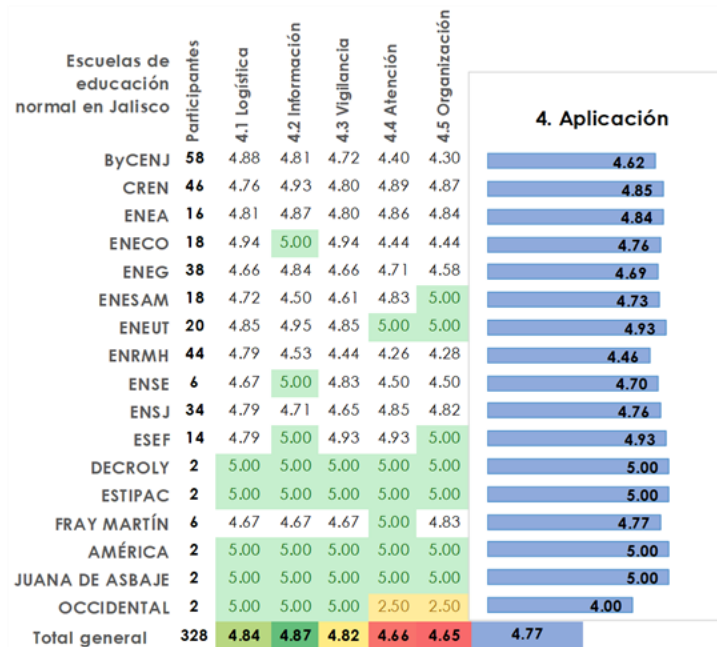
| Escuelas de educación normal en Jalisco | Participantes | 4.1 Logística | 4.2 Información | 4.3 Vigilancia | 4.4 Atención | 4.5 Organización | 4. Aplicación |
|---|---|---|---|---|---|---|---|
| ByCENJ | 58 | 4.88 | 4.81 | 4.72 | 4.40 | 4.30 | 4.62 |
| CREN | 46 | 4.76 | 4.93 | 4.80 | 4.89 | 4.87 | 4.85 |
| ENEA | 16 | 4.81 | 4.87 | 4.80 | 4.86 | 4.84 | 4.84 |
| ENECO | 18 | 4.94 | 5.00 | 4.94 | 4.44 | 4.44 | 4.76 |
| ENEG | 38 | 4.66 | 4.84 | 4.66 | 4.71 | 4.58 | 4.69 |
| ENESAM | 18 | 4.72 | 4.50 | 4.61 | 4.83 | 5.00 | 4.73 |
| ENEUT | 20 | 4.85 | 4.95 | 4.85 | 5.00 | 5.00 | 4.93 |
| ENRMH | 44 | 4.79 | 4.53 | 4.44 | 4.26 | 4.28 | 4.46 |
| ENSE | 6 | 4.67 | 5.00 | 4.83 | 4.50 | 4.50 | 4.70 |
| ENSJ | 34 | 4.79 | 4.71 | 4.65 | 4.85 | 4.82 | 4.76 |
| ESEF | 14 | 4.79 | 5.00 | 4.93 | 4.93 | 5.00 | 4.93 |
| DECROLY | 2 | 5.00 | 5.00 | 5.00 | 5.00 | 5.00 | 5.00 |
| ESTIPAC | 2 | 5.00 | 5.00 | 5.00 | 5.00 | 5.00 | 5.00 |
| FRAY MARTÍN | 6 | 4.67 | 4.67 | 4.67 | 5.00 | 4.83 | 4.77 |
| AMÉRICA | 2 | 5.00 | 5.00 | 5.00 | 5.00 | 5.00 | 5.00 |
| JUANA DE ASBAJE | 2 | 5.00 | 5.00 | 5.00 | 5.00 | 5.00 | 5.00 |
| OCCIDENTAL | 2 | 5.00 | 5.00 | 5.00 | 2.50 | 2.50 | 4.00 |
| Total general | 328 | 4.84 | 4.87 | 4.82 | 4.66 | 4.65 | 4.77 |